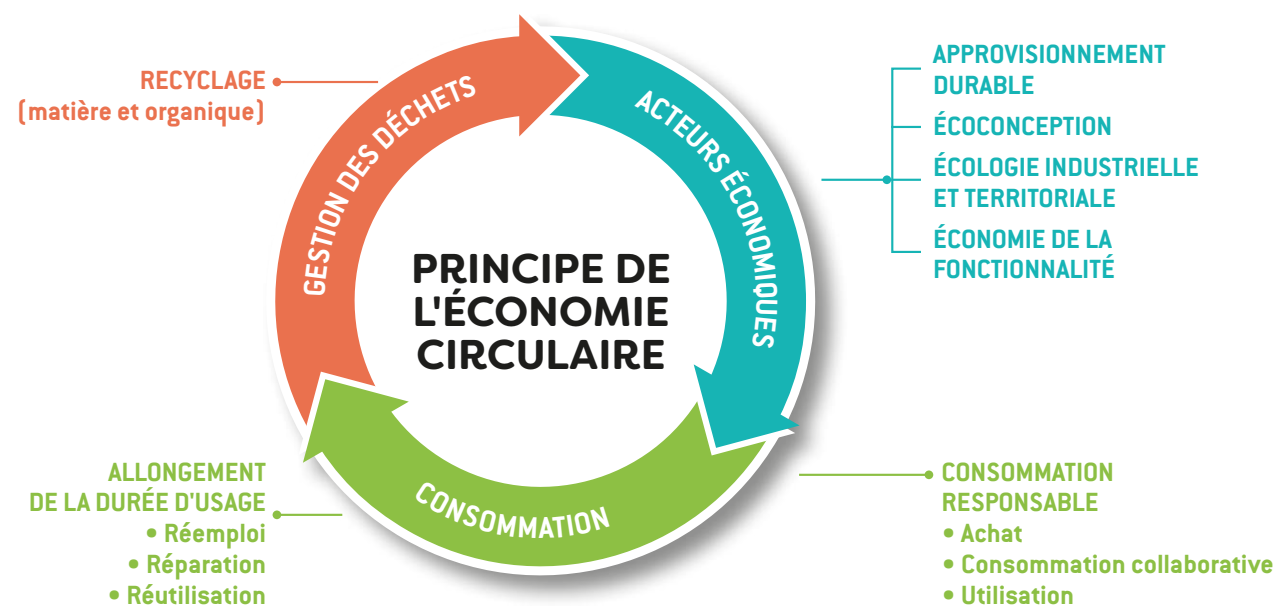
RECYCLAGE
(matière et organique)

GESTION DES DÉCHETS

ACTEURS ÉCONOMIQUES

APPROVISIONNEMENT DURABLE

ÉCOCONCEPTION

ÉCOLOGIE INDUSTRIELLE ET TERRITORIALE

ÉCONOMIE DE LA FONCTIONNALITÉ

PRINCIPE DE L'ÉCONOMIE CIRCULAIRE

CONSOMMATION

ALLONGEMENT DE LA DURÉE D'USAGE
• Réemploi
• Réparation
• Réutilisation

CONSOMMATION RESPONSABLE
• Achat
• Consommation collaborative
• Utilisation